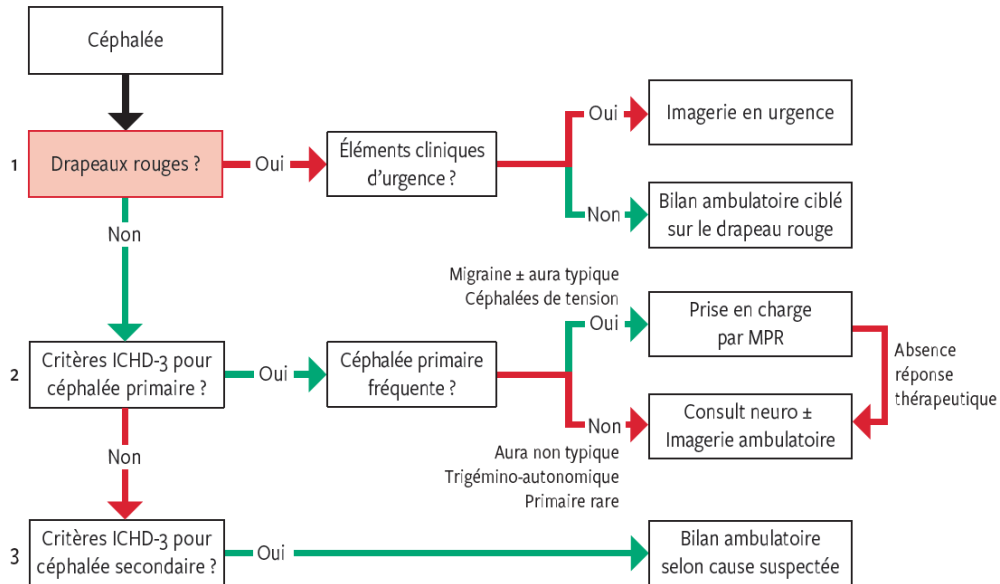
Céphalée

1 Drapeaux rouges ?

Oui

Éléments cliniques d'urgence ?

Oui

Imagerie en urgence

Non

Bilan ambulatoire ciblé sur le drapeau rouge

Non

2 Critères ICHD-3 pour céphalée primaire ?

Oui

Céphalée primaire fréquente ?

Migraine ± aura typique
Céphalées de tension

Oui

Prise en charge par MPR

Absence réponse thérapeutique

Non

Consult neuro ± Imagerie ambulatoire

Aura non typique
Trigémino-autonomique
Primaire rare

Non

3 Critères ICHD-3 pour céphalée secondaire ?

Oui

Bilan ambulatoire selon cause suspectée